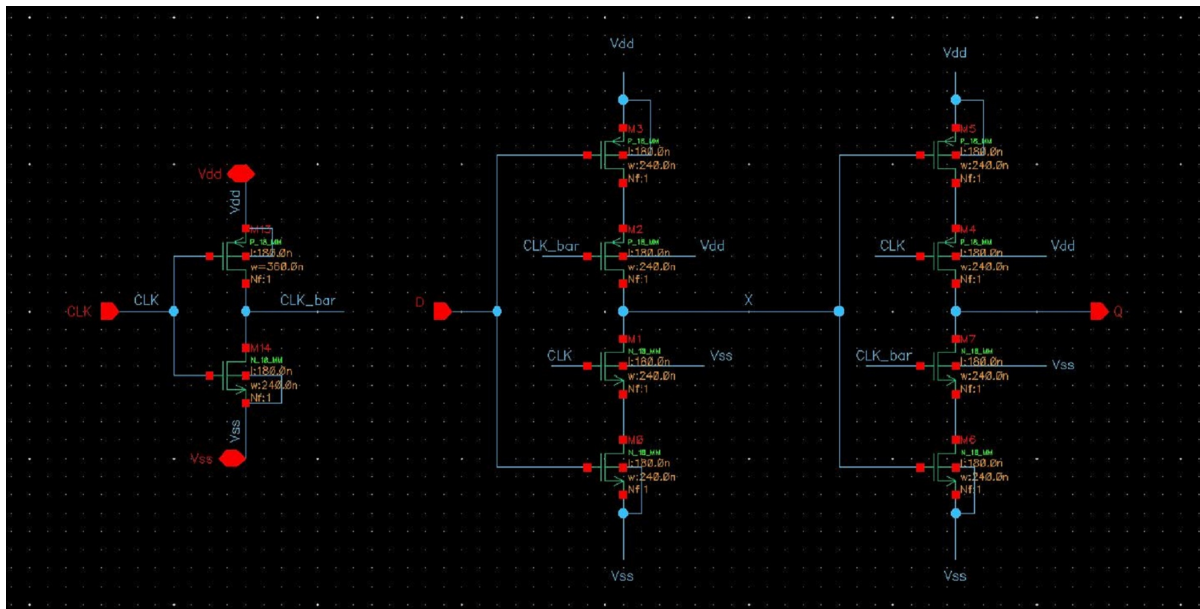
Vdd
Vdd
Vdd
Vdd
M13
P_18_MM
l:180.0n
w=360.0n
Nf:1
CLK
CLK
CLK_bar
M14
N_18_MM
l:180.0n
w:240.0n
Nf:1
Vss
Vss
M3
P_18_MM
l:180.0n
w:240.0n
Nf:1
M2
P_18_MM
CLK_bar
l:180.0n
w:240.0n
Nf:1
Vdd
D
X
M1
N_18_MM
CLK
l:180.0n
w:240.0n
Nf:1
Vss
M0
N_18_MM
l:180.0n
w:240.0n
Nf:1
Vss
M5
P_18_MM
l:180.0n
w:240.0n
Nf:1
M4
P_18_MM
CLK
l:180.0n
w:240.0n
Nf:1
Vdd
Q
M7
N_18_MM
CLK_bar
l:180.0n
w:240.0n
Nf:1
Vss
M6
N_18_MM
l:180.0n
w:240.0n
Nf:1
Vss